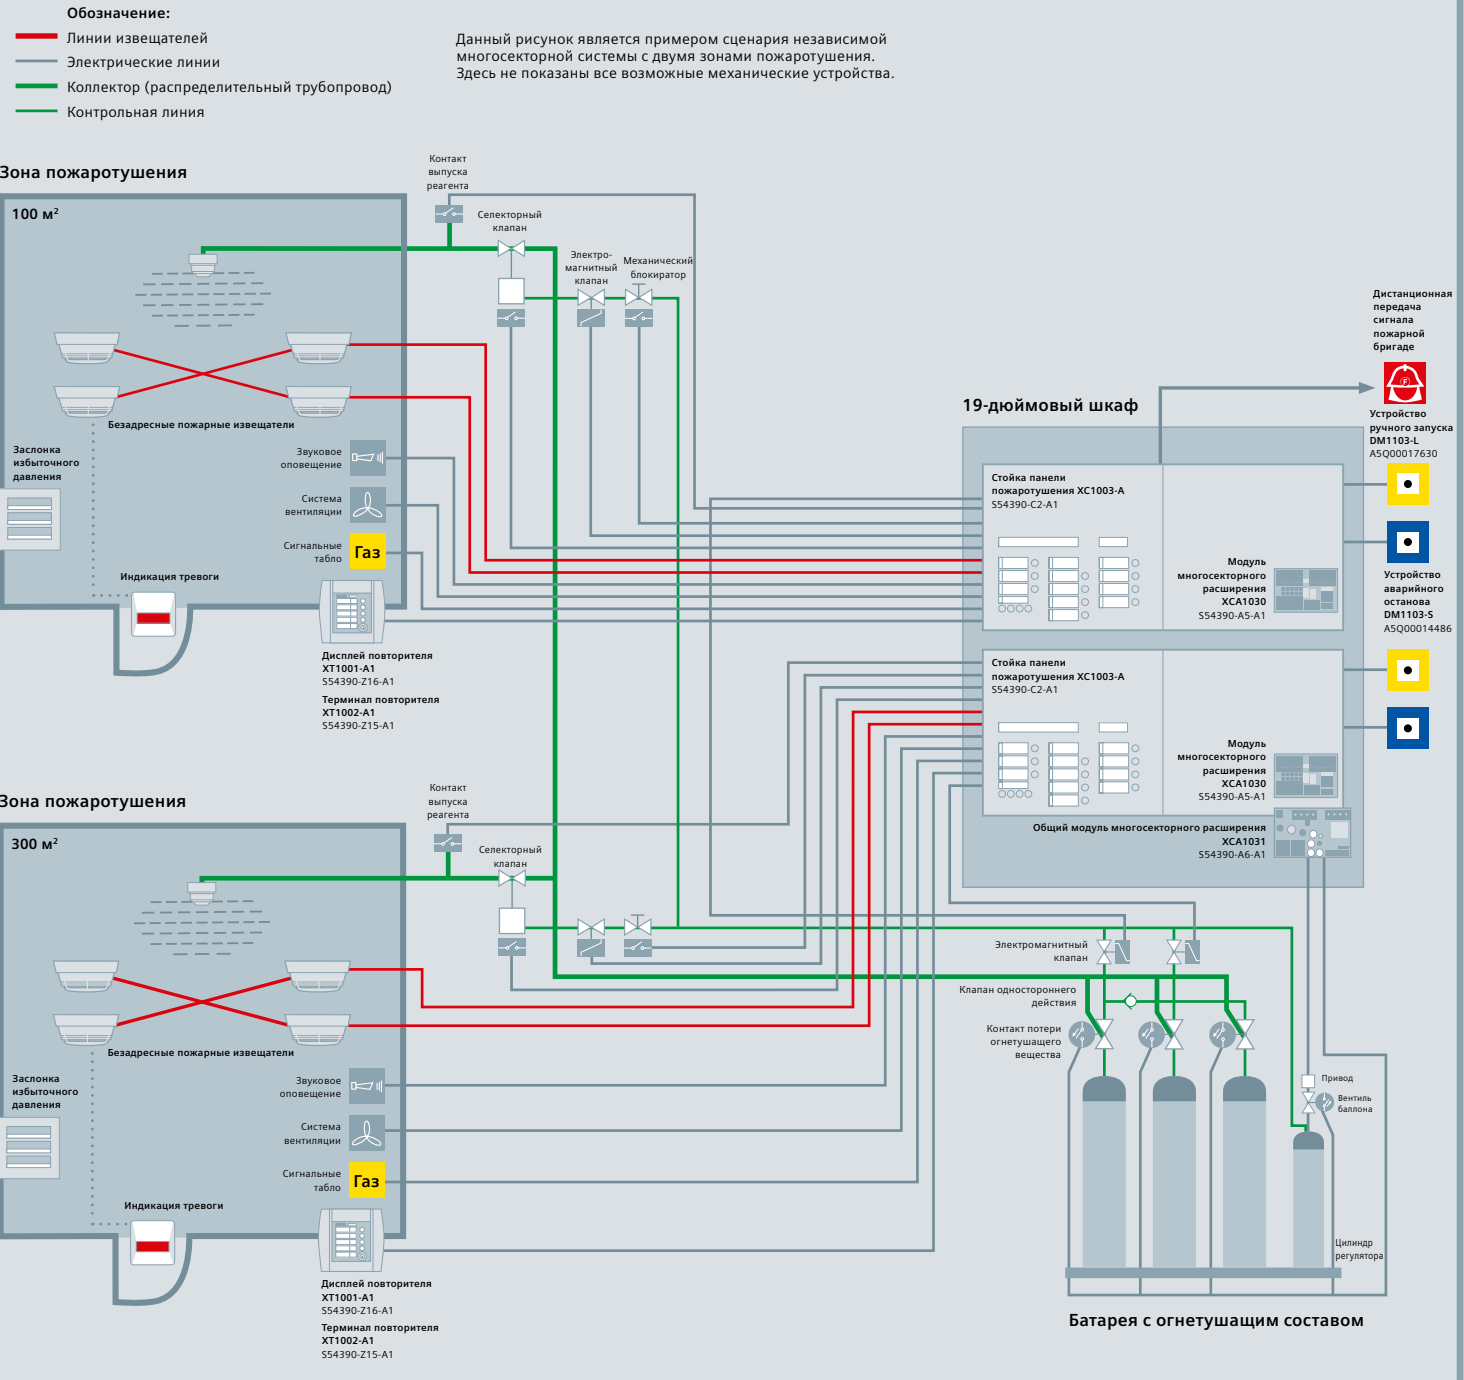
Обозначение:
Линии извещателей
Электрические линии
Коллектор (распределительный трубопровод)
Контрольная линия

Данный рисунок является примером сценария независимой многосекторной системы с двумя зонами пожаротушения. Здесь не показаны все возможные механические устройства.

Зона пожаротушения
100 м²
Контакт выпуска реагента
Селекторный клапан
Электро-магнитный клапан
Механический блокиратор
Безадресные пожарные извещатели
Заслонка избыточного давления
Звуковое оповещение
Система вентиляции
Сигнальные табло
Газ
Индикация тревоги
Дисплей повторителя XT1001-A1 S54390-Z16-A1
Терминал повторителя XT1002-A1 S54390-Z15-A1

Дистанционная передача сигнала пожарной бригаде
19-дюймовый шкаф
Устройство ручного запуска DM1103-L A5Q00017630
Стойка панели пожаротушения XC1003-A S54390-C2-A1
Модуль многосекторного расширения XCA1030 S54390-A5-A1
Устройство аварийного останова DM1103-S A5Q00014486
Стойка панели пожаротушения XC1003-A S54390-C2-A1
Модуль многосекторного расширения XCA1030 S54390-A5-A1
Общий модуль многосекторного расширения XCA1031 S54390-A6-A1

Зона пожаротушения
300 м²
Контакт выпуска реагента
Селекторный клапан
Безадресные пожарные извещатели
Заслонка избыточного давления
Звуковое оповещение
Система вентиляции
Сигнальные табло
Газ
Индикация тревоги
Дисплей повторителя XT1001-A1 S54390-Z16-A1
Терминал повторителя XT1002-A1 S54390-Z15-A1

Электромагнитный клапан
Клапан одностороннего действия
Контакт потери огнетушащего вещества
Привод
Вентиль баллона
Цилиндр регулятора
Батарея с огнетушащим составом